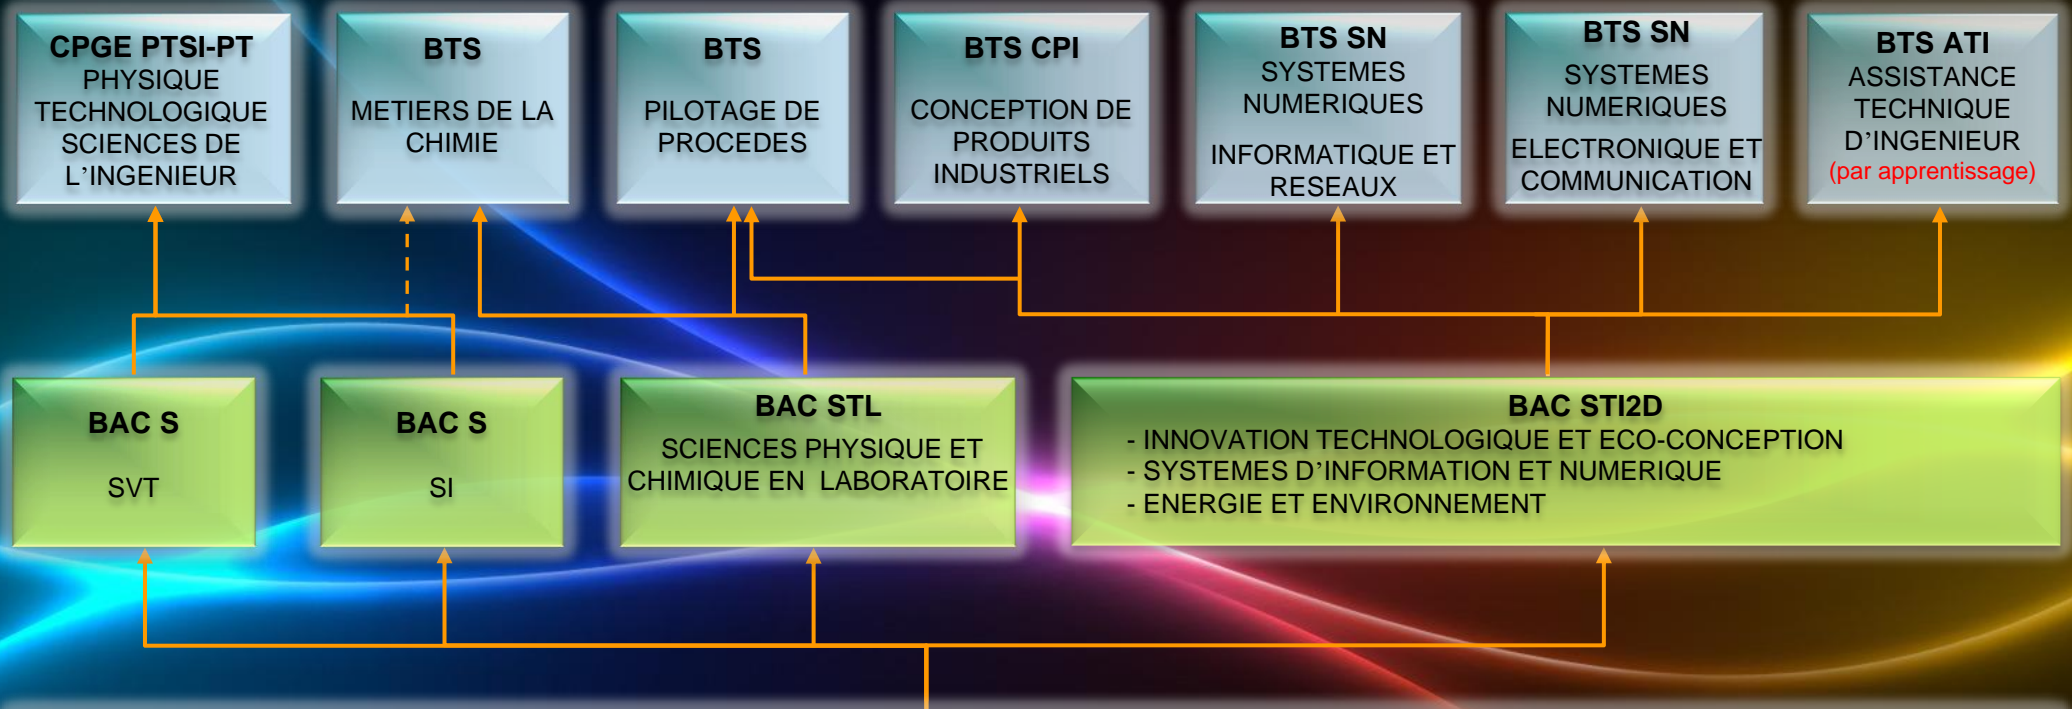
CPGE PTSI-PT
PHYSIQUE TECHNOLOGIQUE SCIENCES DE L’INGENIEUR

BTS
METIERS DE LA CHIMIE

BTS
PILOTAGE DE PROCEDES

BTS CPI
CONCEPTION DE PRODUITS INDUSTRIELS

BTS SN
SYSTEMES NUMERIQUES
INFORMATIQUE ET RESEAUX

BTS SN
SYSTEMES NUMERIQUES
ELECTRONIQUE ET COMMUNICATION

BTS ATI
ASSISTANCE TECHNIQUE D’INGENIEUR
(par apprentissage)

BAC S
SVT

BAC S
SI

BAC STL
SCIENCES PHYSIQUE ET CHIMIQUE EN LABORATOIRE

BAC STI2D
- INNOVATION TECHNOLOGIQUE ET ECO-CONCEPTION
- SYSTEMES D’INFORMATION ET NUMERIQUE
- ENERGIE ET ENVIRONNEMENT